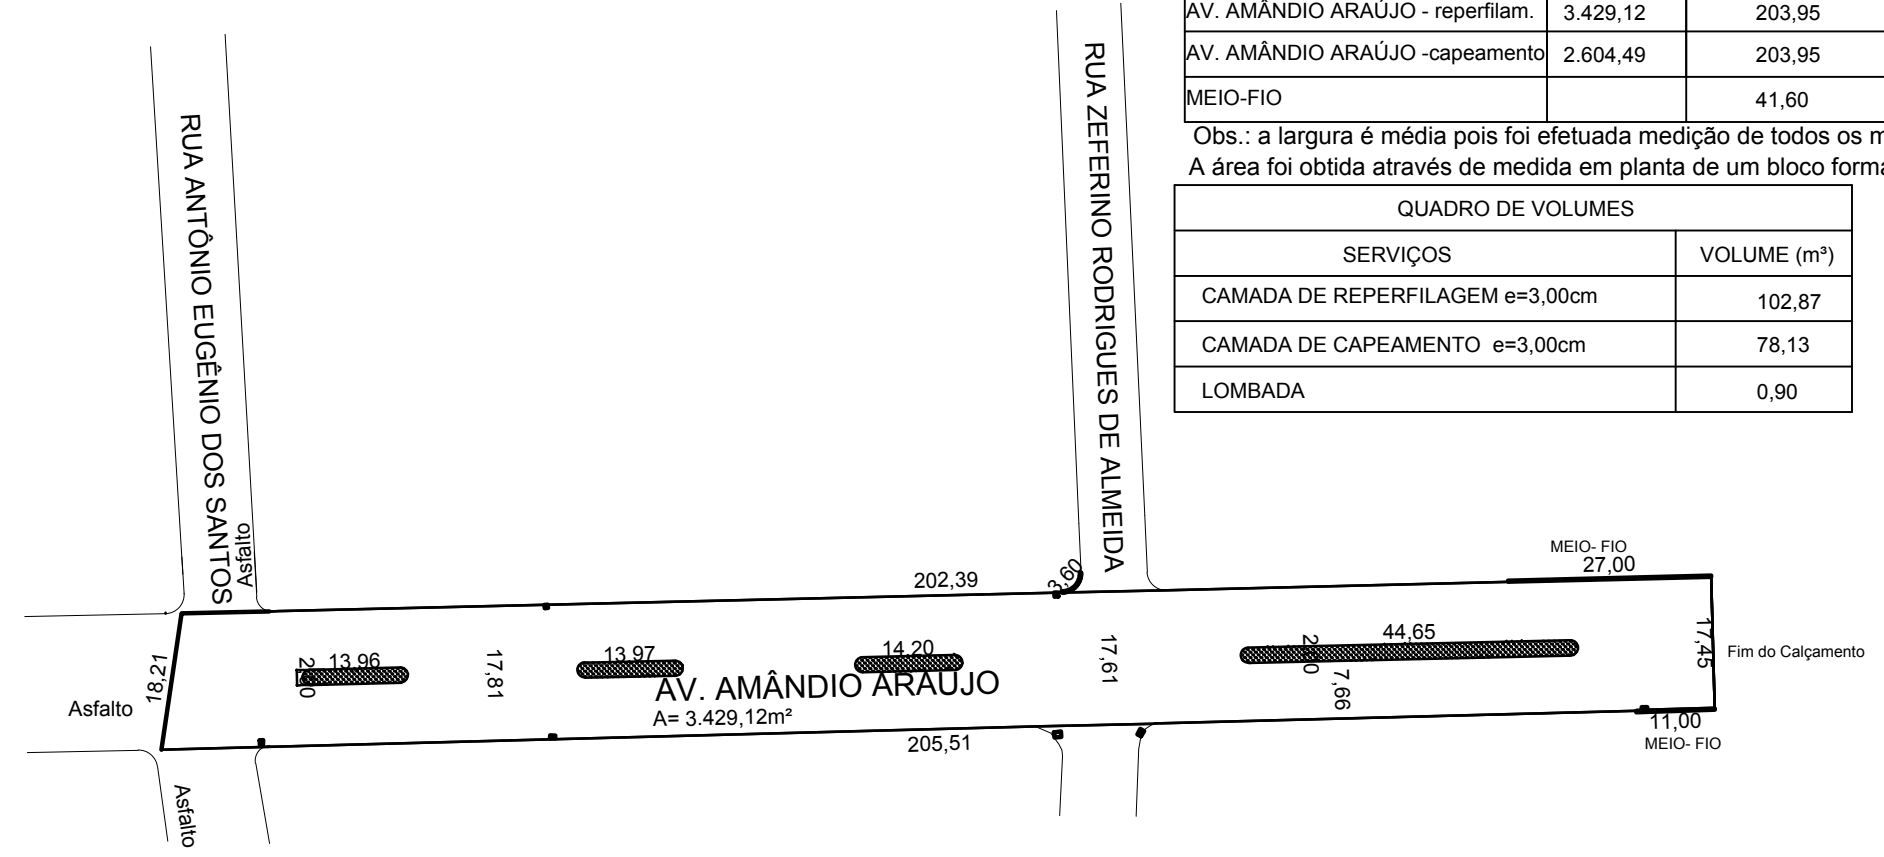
| AV. AMÂNDIO ARAÚJO - reperfilam. | 3.429,12 | 203,95 |
|---|---|---|
| AV. AMÂNDIO ARAÚJO -capeamento | 2.604,49 | 203,95 |
| MEIO-FIO | | 41,60 |

Obs.: a largura é média pois foi efetuada medição de todos os m
A área foi obtida através de medida em planta de um bloco forma

| QUADRO DE VOLUMES | |
|---|---|
| SERVIÇOS | VOLUME (m³) |
| CAMADA DE REPERFILAGEM e=3,00cm | 102,87 |
| CAMADA DE CAPEAMENTO e=3,00cm | 78,13 |
| LOMBADA | 0,90 |

RUA ANTÔNIO EUGÊNIO DOS SANTOS
Asfalto
RUA ZEFERINO RODRIGUES DE ALMEIDA
202,39
3,60
MEIO- FIO
27,00
18,21
Asfalto
2,00
13,96
17,81
13,97
14,20
17,61
2,00
44,65
7,66
17,45
Fim do Calçamento
AV. AMÂNDIO ARAUJO
A= 3.429,12m²
205,51
11,00
MEIO- FIO
Asfalto